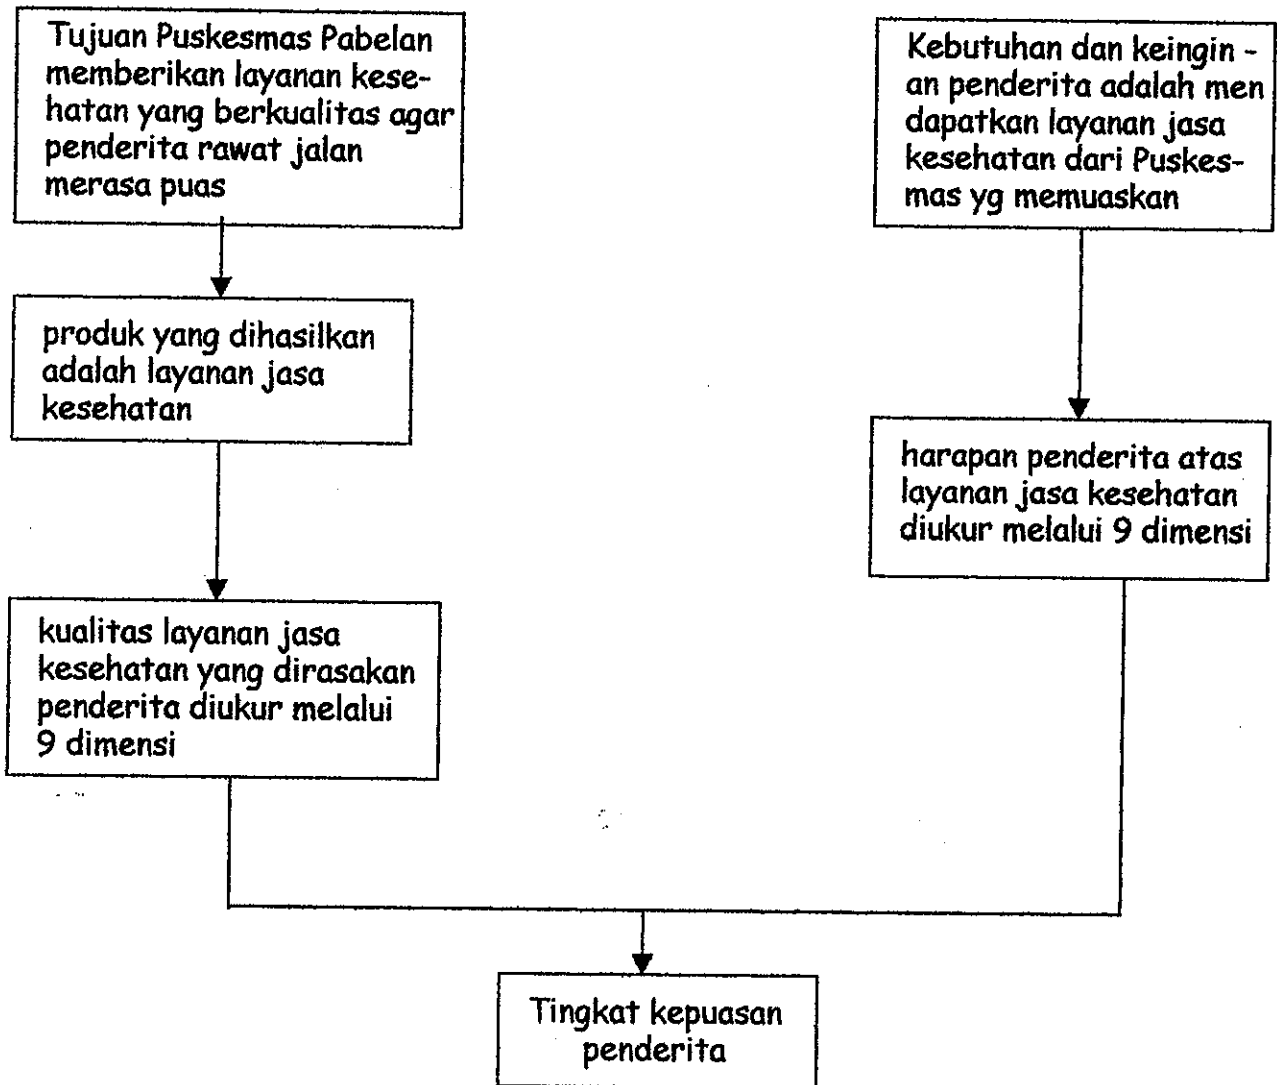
Tujuan Puskesmas Pabelan memberikan layanan kesehatan yang berkualitas agar penderita rawat jalan merasa puas

produk yang dihasilkan adalah layanan jasa kesehatan

kualitas layanan jasa kesehatan yang dirasakan penderita diukur melalui 9 dimensi

Kebutuhan dan keinginan penderita adalah men dapatkan layanan jasa kesehatan dari Puskesmas yg memuaskan

harapan penderita atas layanan jasa kesehatan diukur melalui 9 dimensi

Tingkat kepuasan penderita